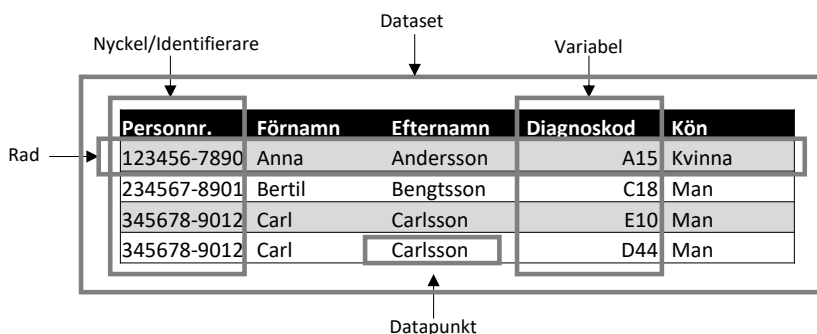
Dataset

Nyckel/Identifierare

Variabel

Rad

| Personnr. | Förnamn | Efternamn | Diagnoskod | Kön |
|---|---|---|---|---|
| 123456-7890 | Anna | Andersson | A15 | Kvinna |
| 234567-8901 | Bertil | Bengtsson | C18 | Man |
| 345678-9012 | Carl | Carlsson | E10 | Man |
| 345678-9012 | Carl | Carlsson | D44 | Man |

Datapunkt